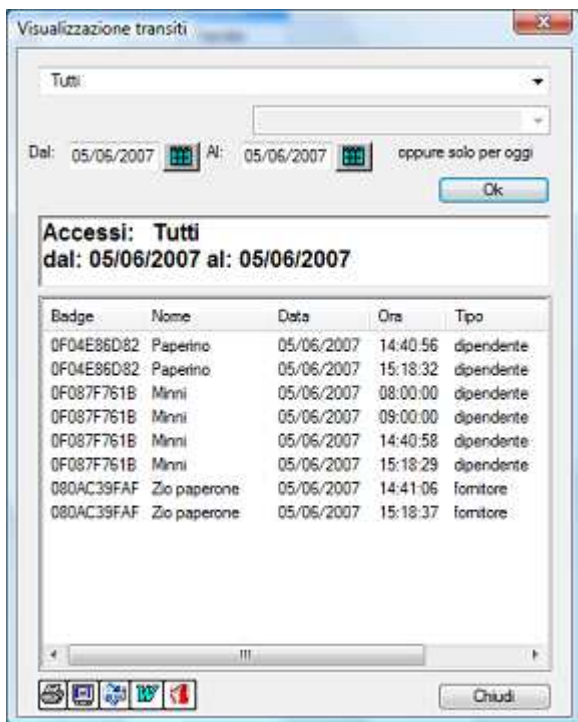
Visualizzazione transiti

Tutti

Dal: 05/06/2007 Al: 05/06/2007 oppure solo per oggi

Ok

Accessi: Tutti
dal: 05/06/2007 al: 05/06/2007

| Badge | Nome | Data | Ora | Tipo |
|---|---|---|---|---|
| 0F04E86D82 | Paperino | 05/06/2007 | 14:40:56 | dipendente |
| 0F04E86D82 | Paperino | 05/06/2007 | 15:18:32 | dipendente |
| 0F087F761B | Minni | 05/06/2007 | 08:00:00 | dipendente |
| 0F087F761B | Minni | 05/06/2007 | 09:00:00 | dipendente |
| 0F087F761B | Minni | 05/06/2007 | 14:40:58 | dipendente |
| 0F087F761B | Minni | 05/06/2007 | 15:18:29 | dipendente |
| 080AC39FAF | Zio paperone | 05/06/2007 | 14:41:06 | fornitore |
| 080AC39FAF | Zio paperone | 05/06/2007 | 15:18:37 | fornitore |

Chiudi